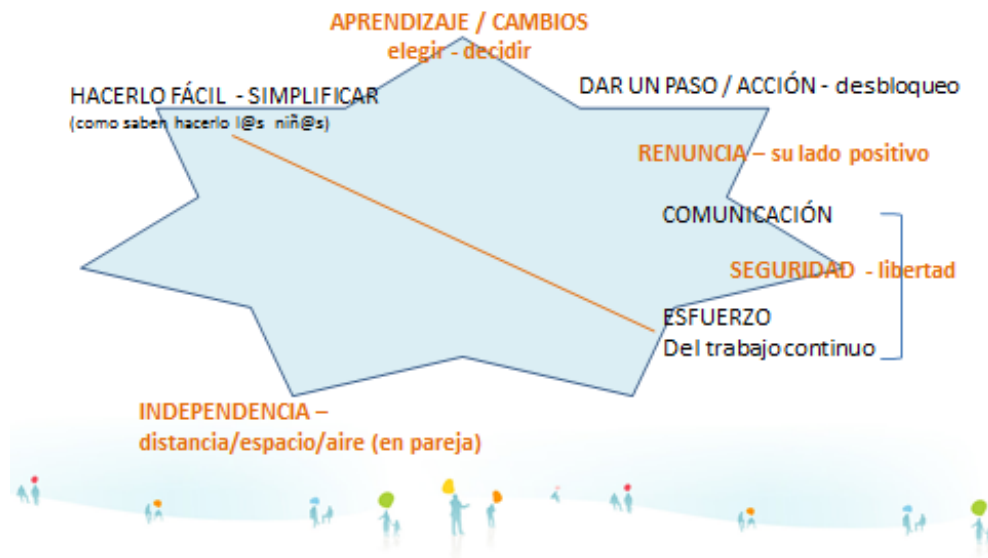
APRENDIZAJE / CAMBIOS
elegir - decidir

HACERLO FÁCIL - SIMPLIFICAR
(como saben hacerlo l@s niñ@s)

DAR UN PASO / ACCIÓN - desbloqueo

RENUNCIA – su lado positivo

COMUNICACIÓN

SEGURIDAD - libertad

ESFUERZO
Del trabajo continuo

INDEPENDENCIA –
distancia/espacio/aire (en pareja)